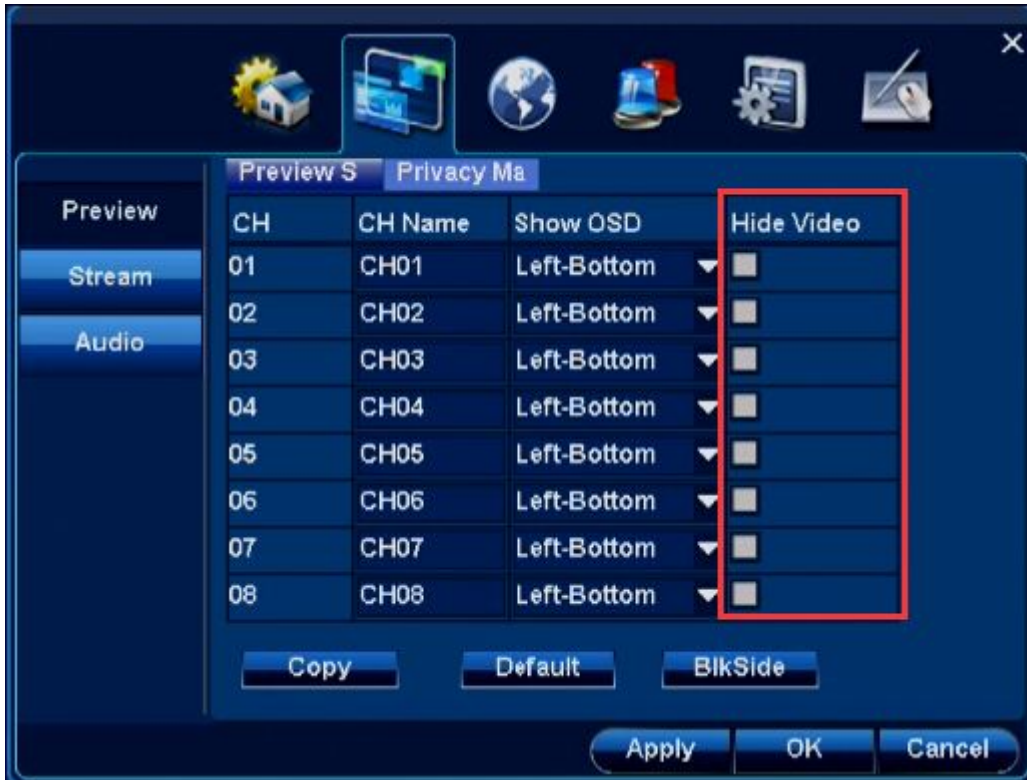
Preview S Privacy Ma

Preview
Stream
Audio

| CH | CH Name | Show OSD | Hide Video |
|---|---|---|---|
| 01 | CH01 | Left-Bottom | |
| 02 | CH02 | Left-Bottom | |
| 03 | CH03 | Left-Bottom | |
| 04 | CH04 | Left-Bottom | |
| 05 | CH05 | Left-Bottom | |
| 06 | CH06 | Left-Bottom | |
| 07 | CH07 | Left-Bottom | |
| 08 | CH08 | Left-Bottom | |

Copy Default BlkSide

Apply OK Cancel